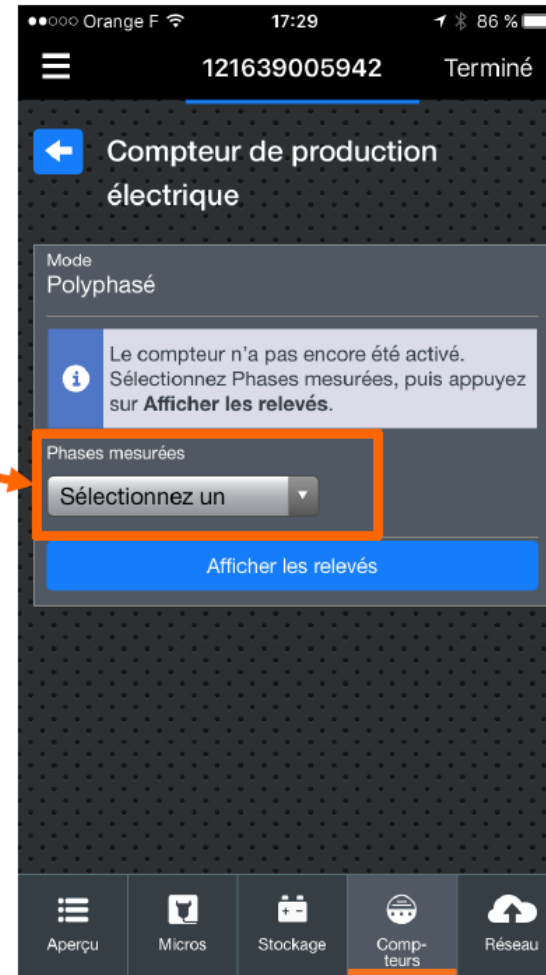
●●○○○ Orange F 17:29 86 %

121639005942 Terminé

Compteur de production électrique

Mode
Polyphasé

Le compteur n'a pas encore été activé. Sélectionnez Phases mesurées, puis appuyez sur **Afficher les relevés**.

Phases mesurées
Sélectionnez un

Afficher les relevés

Aperçu Micros Stockage Compteurs Réseau